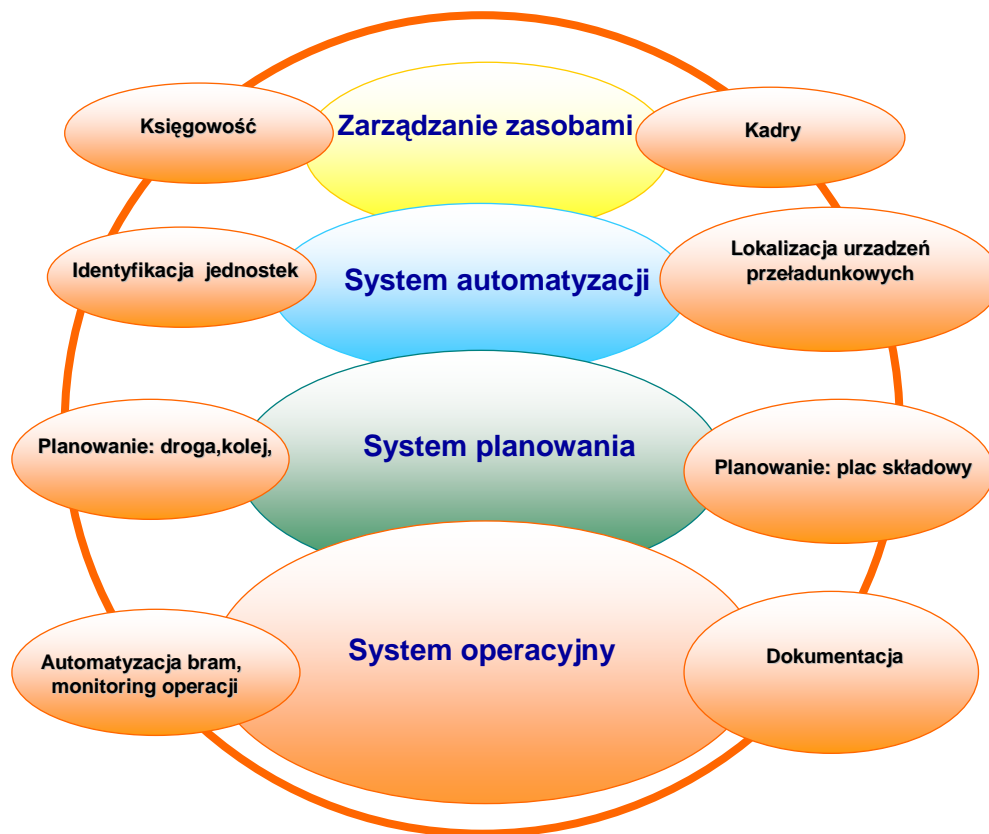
Księgowość

Zarządzanie zasobami

Kadry

Identyfikacja jednostek

System automatyzacji

Lokalizacja urzadzeń przeładunkowych

Planowanie: droga,kolej,

System planowania

Planowanie: plac składowy

Automatyzacja bram, monitoring operacji

System operacyjny

Dokumentacja